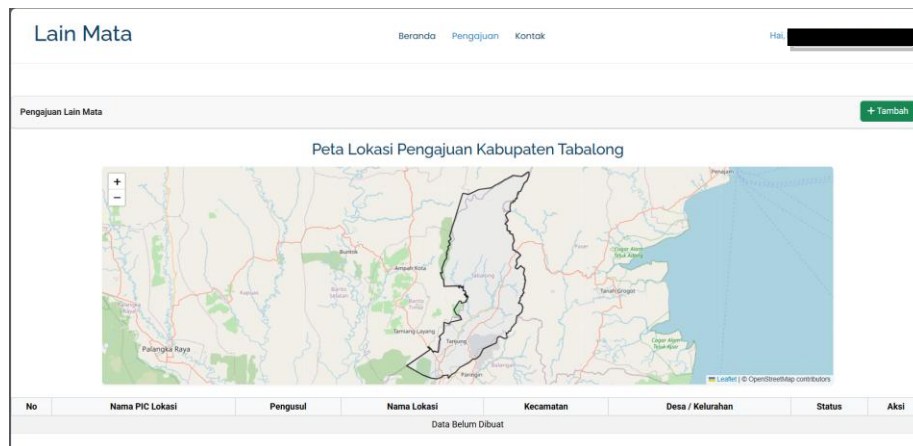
Lain Mata

Beranda Pengajuan Kontak

Hai,

Pengajuan Lain Mata

+ Tambah

Peta Lokasi Pengajuan Kabupaten Tabalong

+
−

Buntok
Ampah Kota
Tabalong
Tanah Grogot
Tamiang Layang
Tanjung
Palangka Raya
Paringin
Penajam

Leaflet | © OpenStreetMap contributors

| No | Nama PIC Lokasi | Pengusul | Nama Lokasi | Kecamatan | Desa / Kelurahan | Status | Aksi |
|---|---|---|---|---|---|---|---|
| Data Belum Dibuat | | | | | | | |